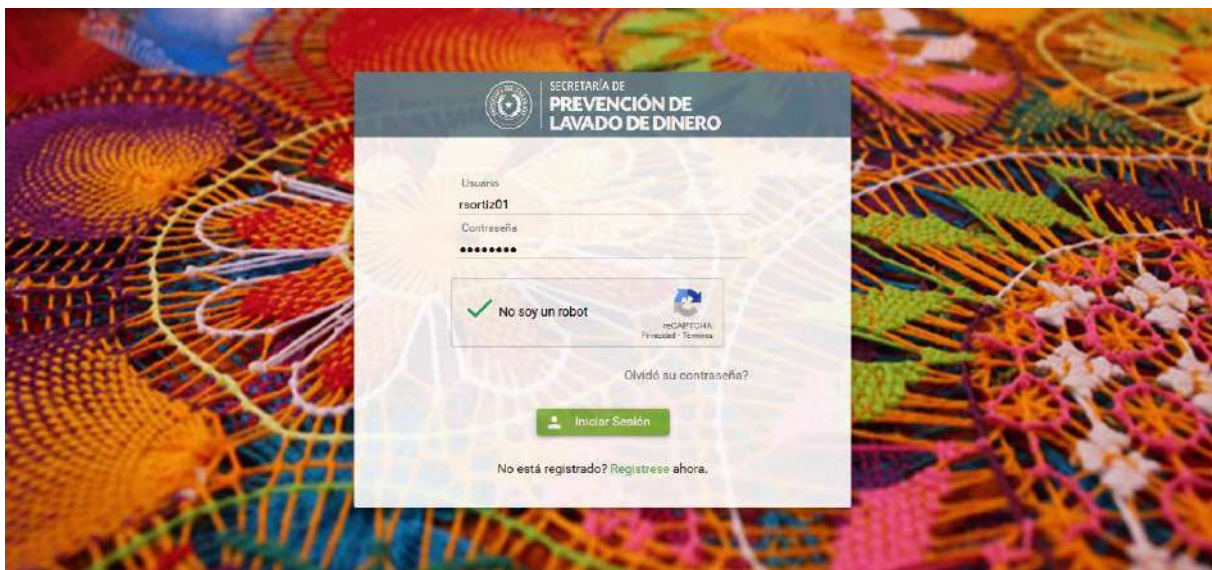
SECRETARÍA DE
PREVENCIÓN DE
LAVADO DE DINERO

Usuario
rsortiz01
Contraseña
••••••••

No soy un robot
reCAPTCHA
Privacidad - Términos

Olvidó su contraseña?

Iniciar Sesión

No está registrado? Registrese ahora.